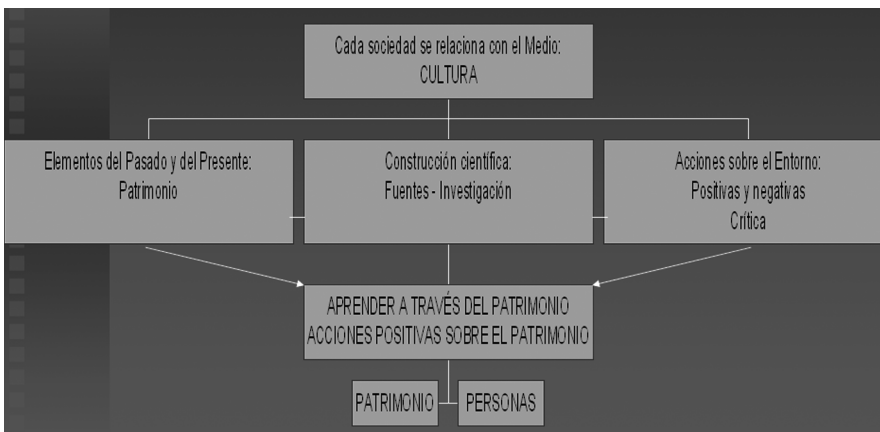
Cada sociedad se relaciona con el Medio:
CULTURA

Elementos del Pasado y del Presente:
Patrimonio

Construcción científica:
Fuentes - Investigación

Acciones sobre el Entorno:
Positivas y negativas
Crítica

APRENDER A TRAVÉS DEL PATRIMONIO
ACCIONES POSITIVAS SOBRE EL PATRIMONIO

PATRIMONIO

PERSONAS